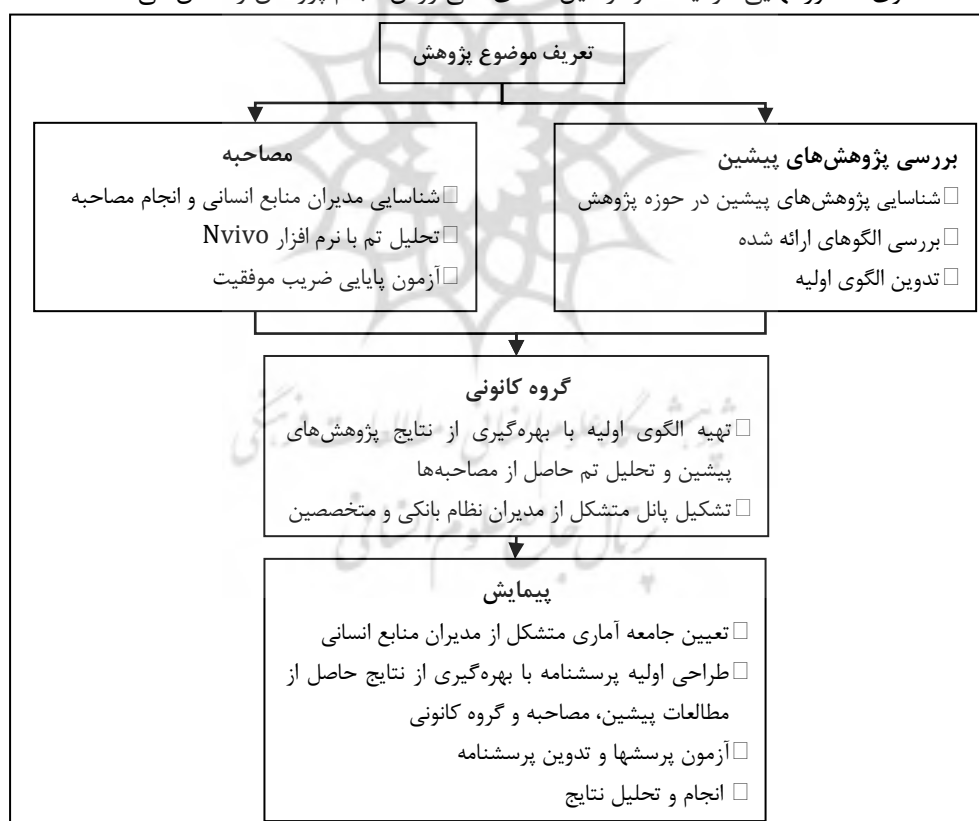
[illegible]

تعریف موضوع پژوهش

بررسی پژوهش‌های پیشین
□شناسایی پژوهش‌های پیشین در حوزه پژوهش
□بررسی الگوهای ارائه شده
□تدوین الگوی اولیه

مصاحبه
□شناسایی مدیران منابع انسانی و انجام مصاحبه
□تحلیل تم با نرم افزار Nvivo
□آزمون پایایی ضریب موفقیت

گروه کانونی
□تهیه الگوی اولیه با بهره‌گیری از نتایج پژوهش‌های پیشین و تحلیل تم حاصل از مصاحبه‌ها
□تشکیل پانل متشکل از مدیران نظام بانکی و متخصصین

پیمایش
□تعیین جامعه آماری متشکل از مدیران منابع انسانی
□طراحی اولیه پرسشنامه با بهره‌گیری از نتایج حاصل از مطالعات پیشین، مصاحبه و گروه کانونی
□آزمون پرسشها و تدوین پرسشنامه
□ انجام و تحلیل نتایج